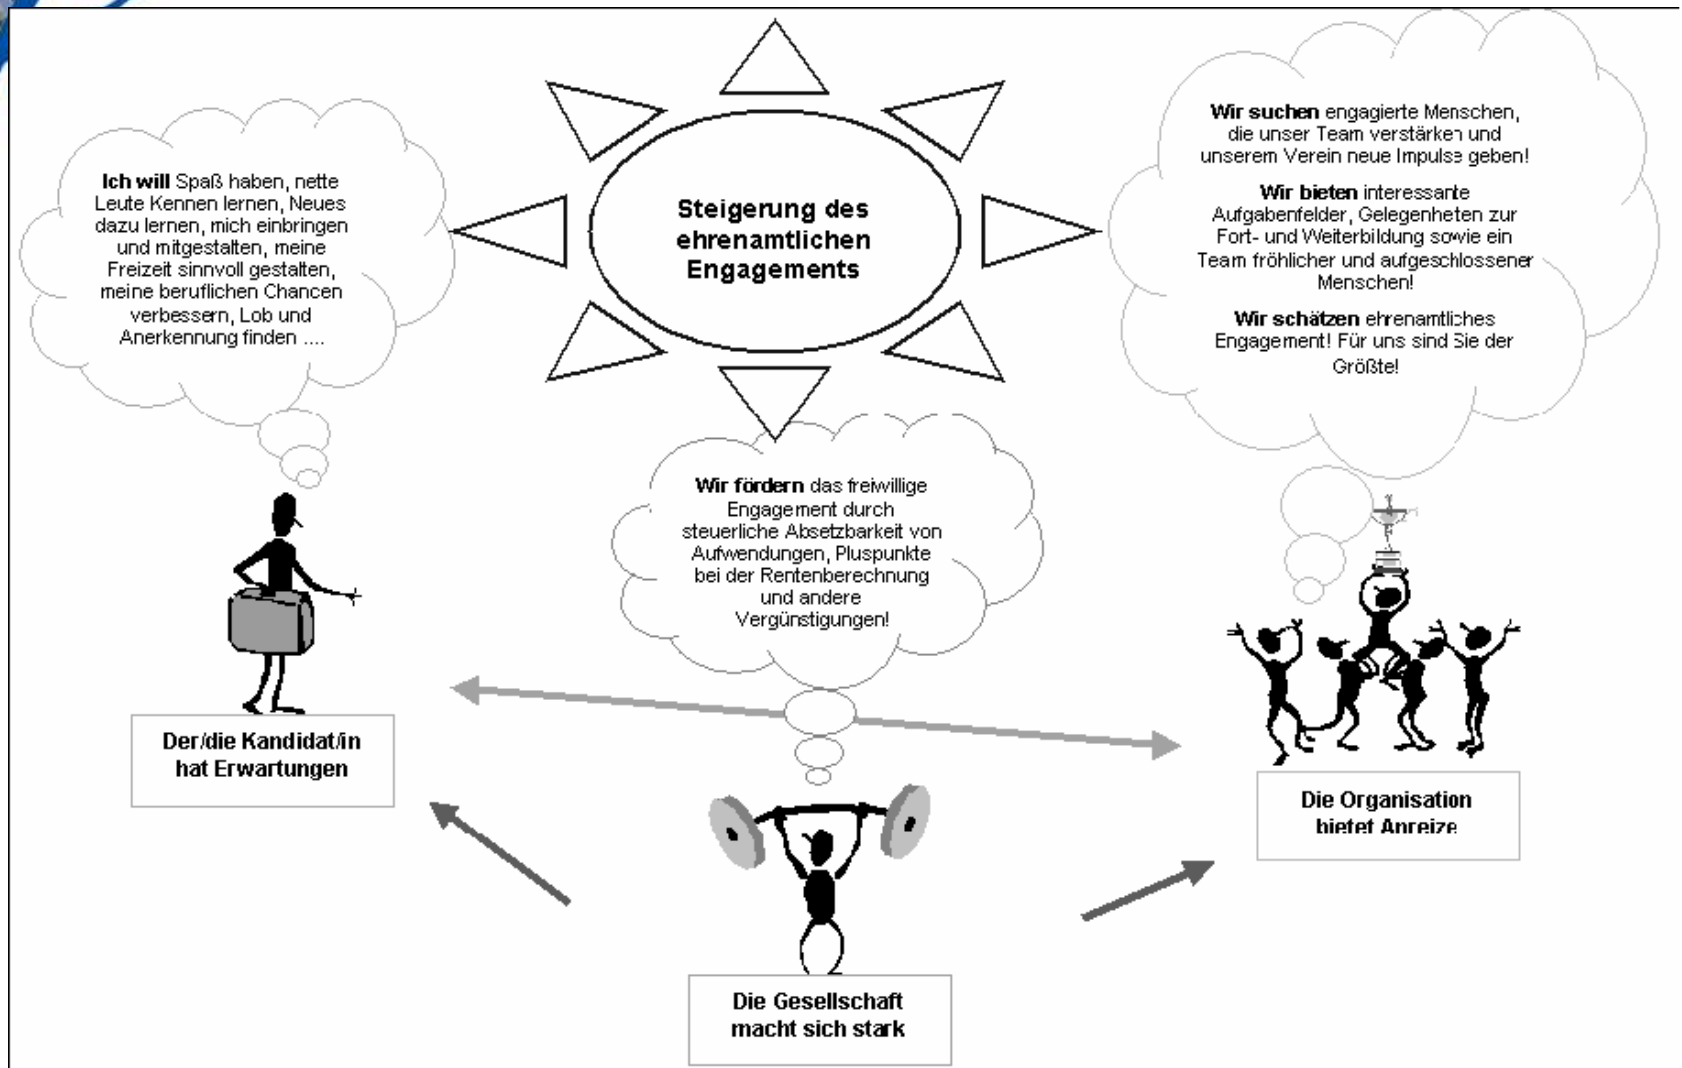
Steigerung des ehrenamtlichen Engagements

Ich will Spaß haben, nette Leute Kennen lernen, Neues dazu lernen, mich einbringen und mitgestalten, meine Freizeit sinnvoll gestalten, meine beruflichen Chancen verbessern, Lob und Anerkennung finden ....

Wir suchen engagierte Menschen, die unser Team verstärken und unserem Verein neue Impulse geben!

Wir bieten interessante Aufgabenfelder, Gelegenheten zur Fort- und Weiterbildung sowie ein Team fröhlicher und aufgeschlossener Menschen!

Wir schätzen ehrenamtliches Engagement! Für uns sind Sie der Größte!

Wir fördern das freiwillige Engagement durch steuerliche Absetzbarkeit von Aufwendungen, Pluspunkte bei der Rentenberechnung und andere Vergünstigungen!

Der/die Kandidat/in hat Erwartungen

Die Organisation bietet Anreize

Die Gesellschaft macht sich stark